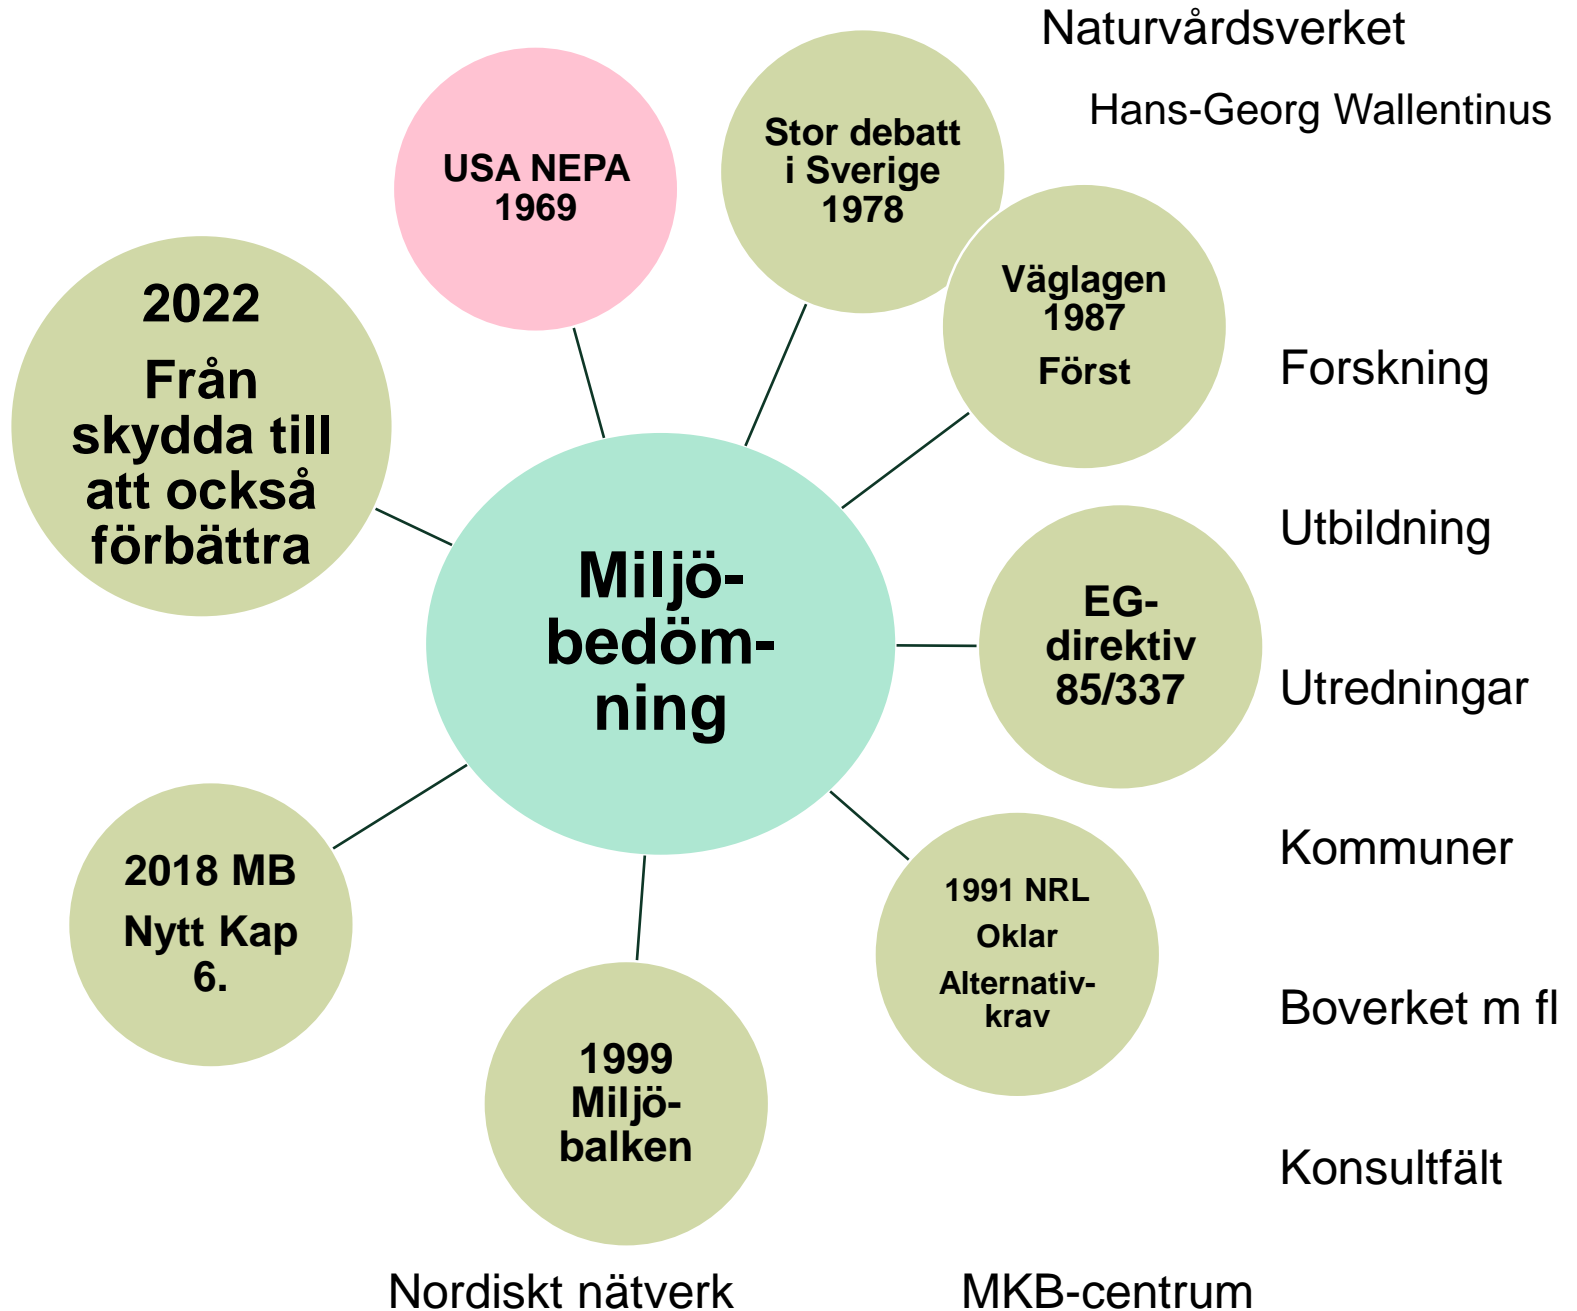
Naturvårdsverket

Hans-Georg Wallentinus

USA NEPA 1969

Stor debatt i Sverige 1978

2022

Från skydda till att också förbättra

Väglagen 1987

Först

Forskning

Utbildning

Miljöbedömning

EG-direktiv 85/337

Utredningar

Kommuner

2018 MB

Nytt Kap 6.

1991 NRL

Oklar

Alternativkrav

Boverket m fl

1999 Miljöbalken

Konsultfält

Nordiskt nätverk

MKB-centrum